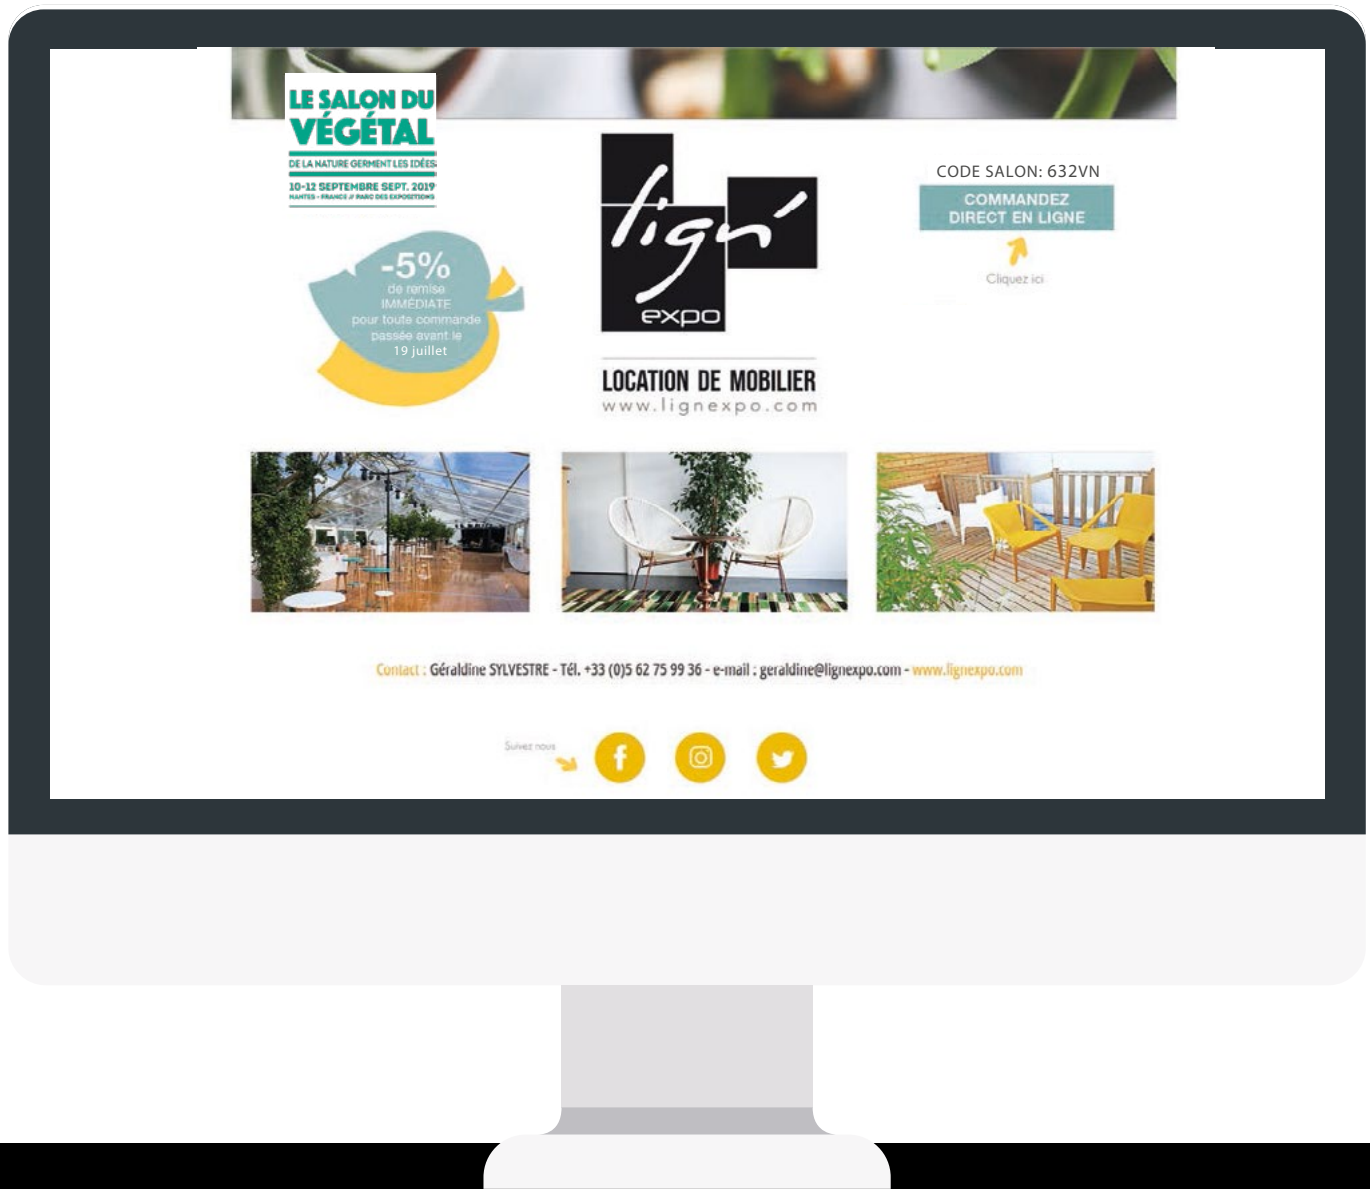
LE SALON DU VÉGÉTAL
DE LA NATURE GERMENT LES IDÉES
10-12 SEPTEMBRE SEPT. 2019
NANTES - FRANCE // PARC DES EXPOSITIONS

lign expo

LOCATION DE MOBILIER
www.lignexpo.com

CODE SALON: 632VN
COMMANDEZ DIRECT EN LIGNE
Cliquez ici

-5%
de remise IMMÉDIATE pour toute commande passée avant le 19 juillet

Contact : Géraldine SYLVESTRE - Tél. +33 (0)5 62 75 99 36 - e-mail : geraldine@lignexpo.com - www.lignexpo.com

Suivez nous